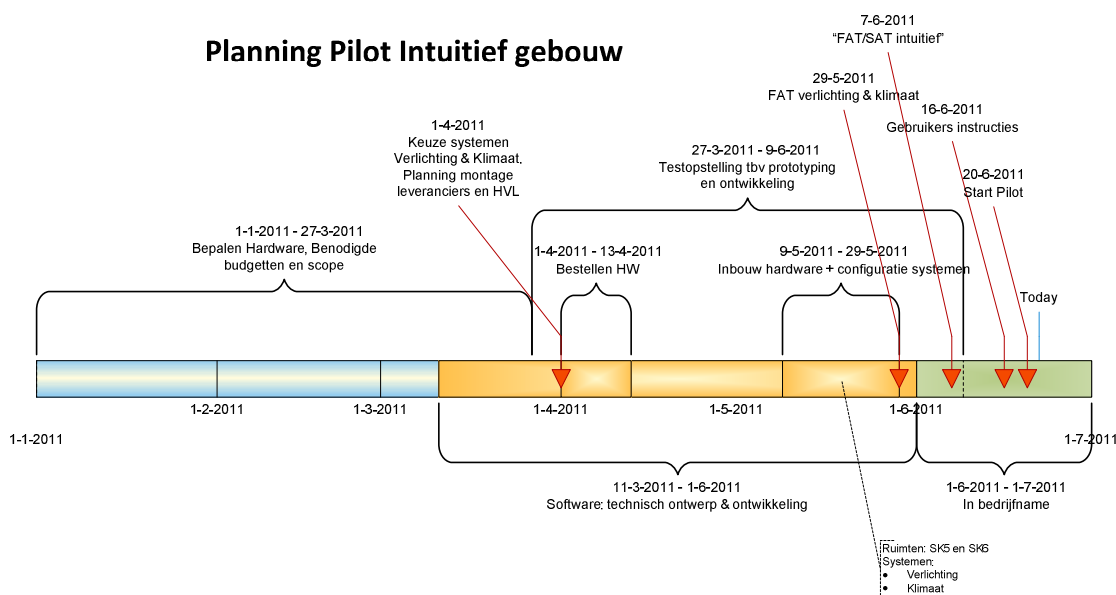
Planning Pilot Intuitief gebouw

7-6-2011
“FAT/SAT intuitief”

29-5-2011
FAT verlichting & klimaat

16-6-2011
Gebruikers instructies

20-6-2011
Start Pilot

1-4-2011
Keuze systemen
Verlichting & Klimaat,
Planning montage
leveranciers en HVL

27-3-2011 - 9-6-2011
Testopstelling tbv prototyping
en ontwikkeling

1-1-2011 - 27-3-2011
Bepalen Hardware, Benodigde
budgetten en scope

1-4-2011 - 13-4-2011
Bestellen HW

9-5-2011 - 29-5-2011
Inbouw hardware + configuratie systemen

Today

1-2-2011

1-3-2011

1-4-2011

1-5-2011

1-6-2011

1-1-2011

1-7-2011

11-3-2011 - 1-6-2011
Software: technisch ontwerp & ontwikkeling

1-6-2011 - 1-7-2011
In bedrijfname

Ruimten: SK5 en SK6
Systemen:
• Verlichting
• Klimaat